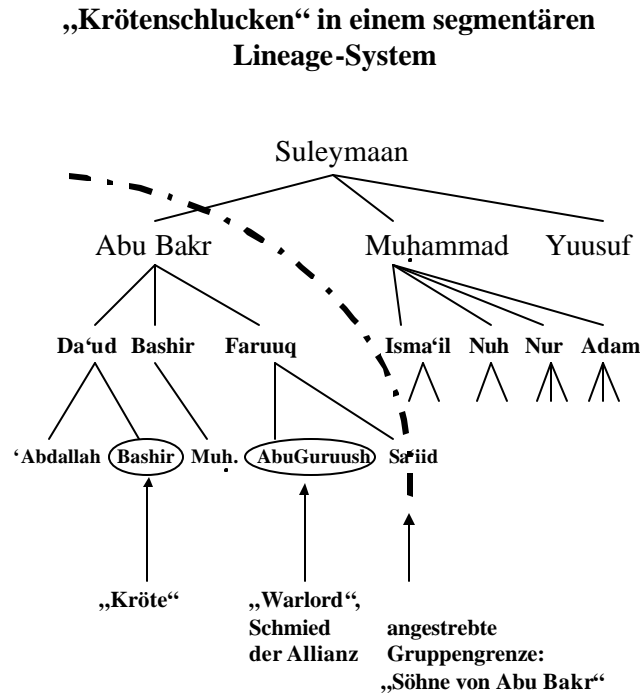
„Krötenschlucken“ in einem segmentären Lineage-System

Suleymaan

Abu Bakr

Muhammad

Yuusuf

Da‘ud

Bashir

Faruuq

Isma‘il

Nuh

Nur

Adam

‘Abdallah

Bashir

Muh.

AbuGuruush

Sa‘iid

„Kröte“

„Warlord“, Schmied der Allianz

angestrebte Gruppengrenze: „Söhne von Abu Bakr“